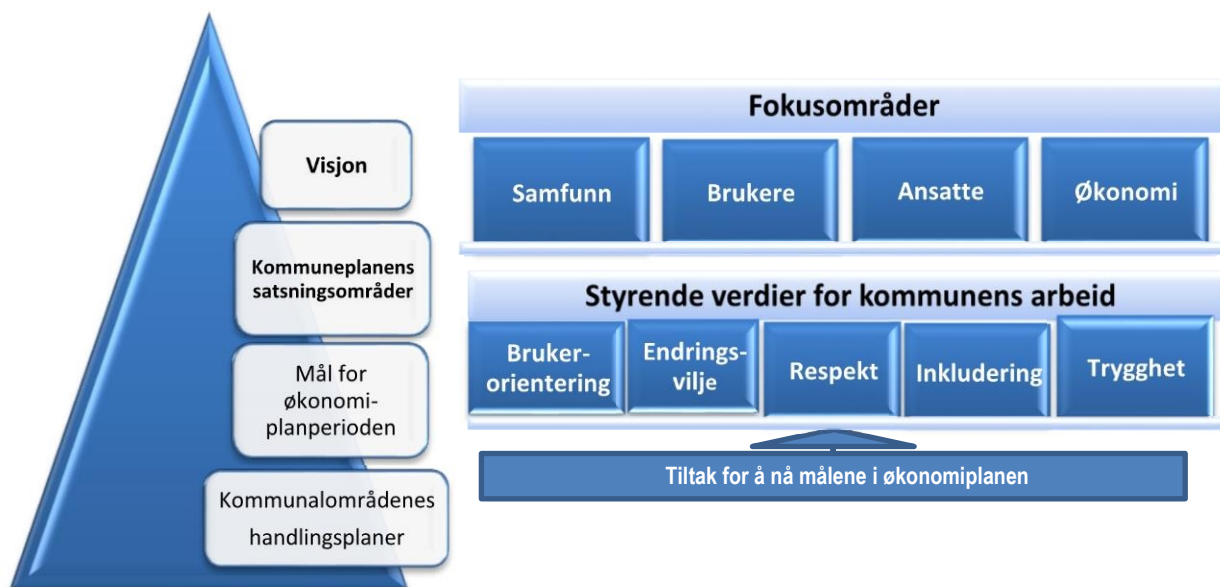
Visjon

Kommuneplanens satsningsområder

Mål for økonomiplanperioden

Kommunalområdenes handlingsplaner

Fokusområder

Samfunn

Brukere

Ansatte

Økonomi

Styrende verdier for kommunens arbeid

Brukerorientering

Endringsvilje

Respekt

Inkludering

Trygghet

Tiltak for å nå målene i økonomiplanen